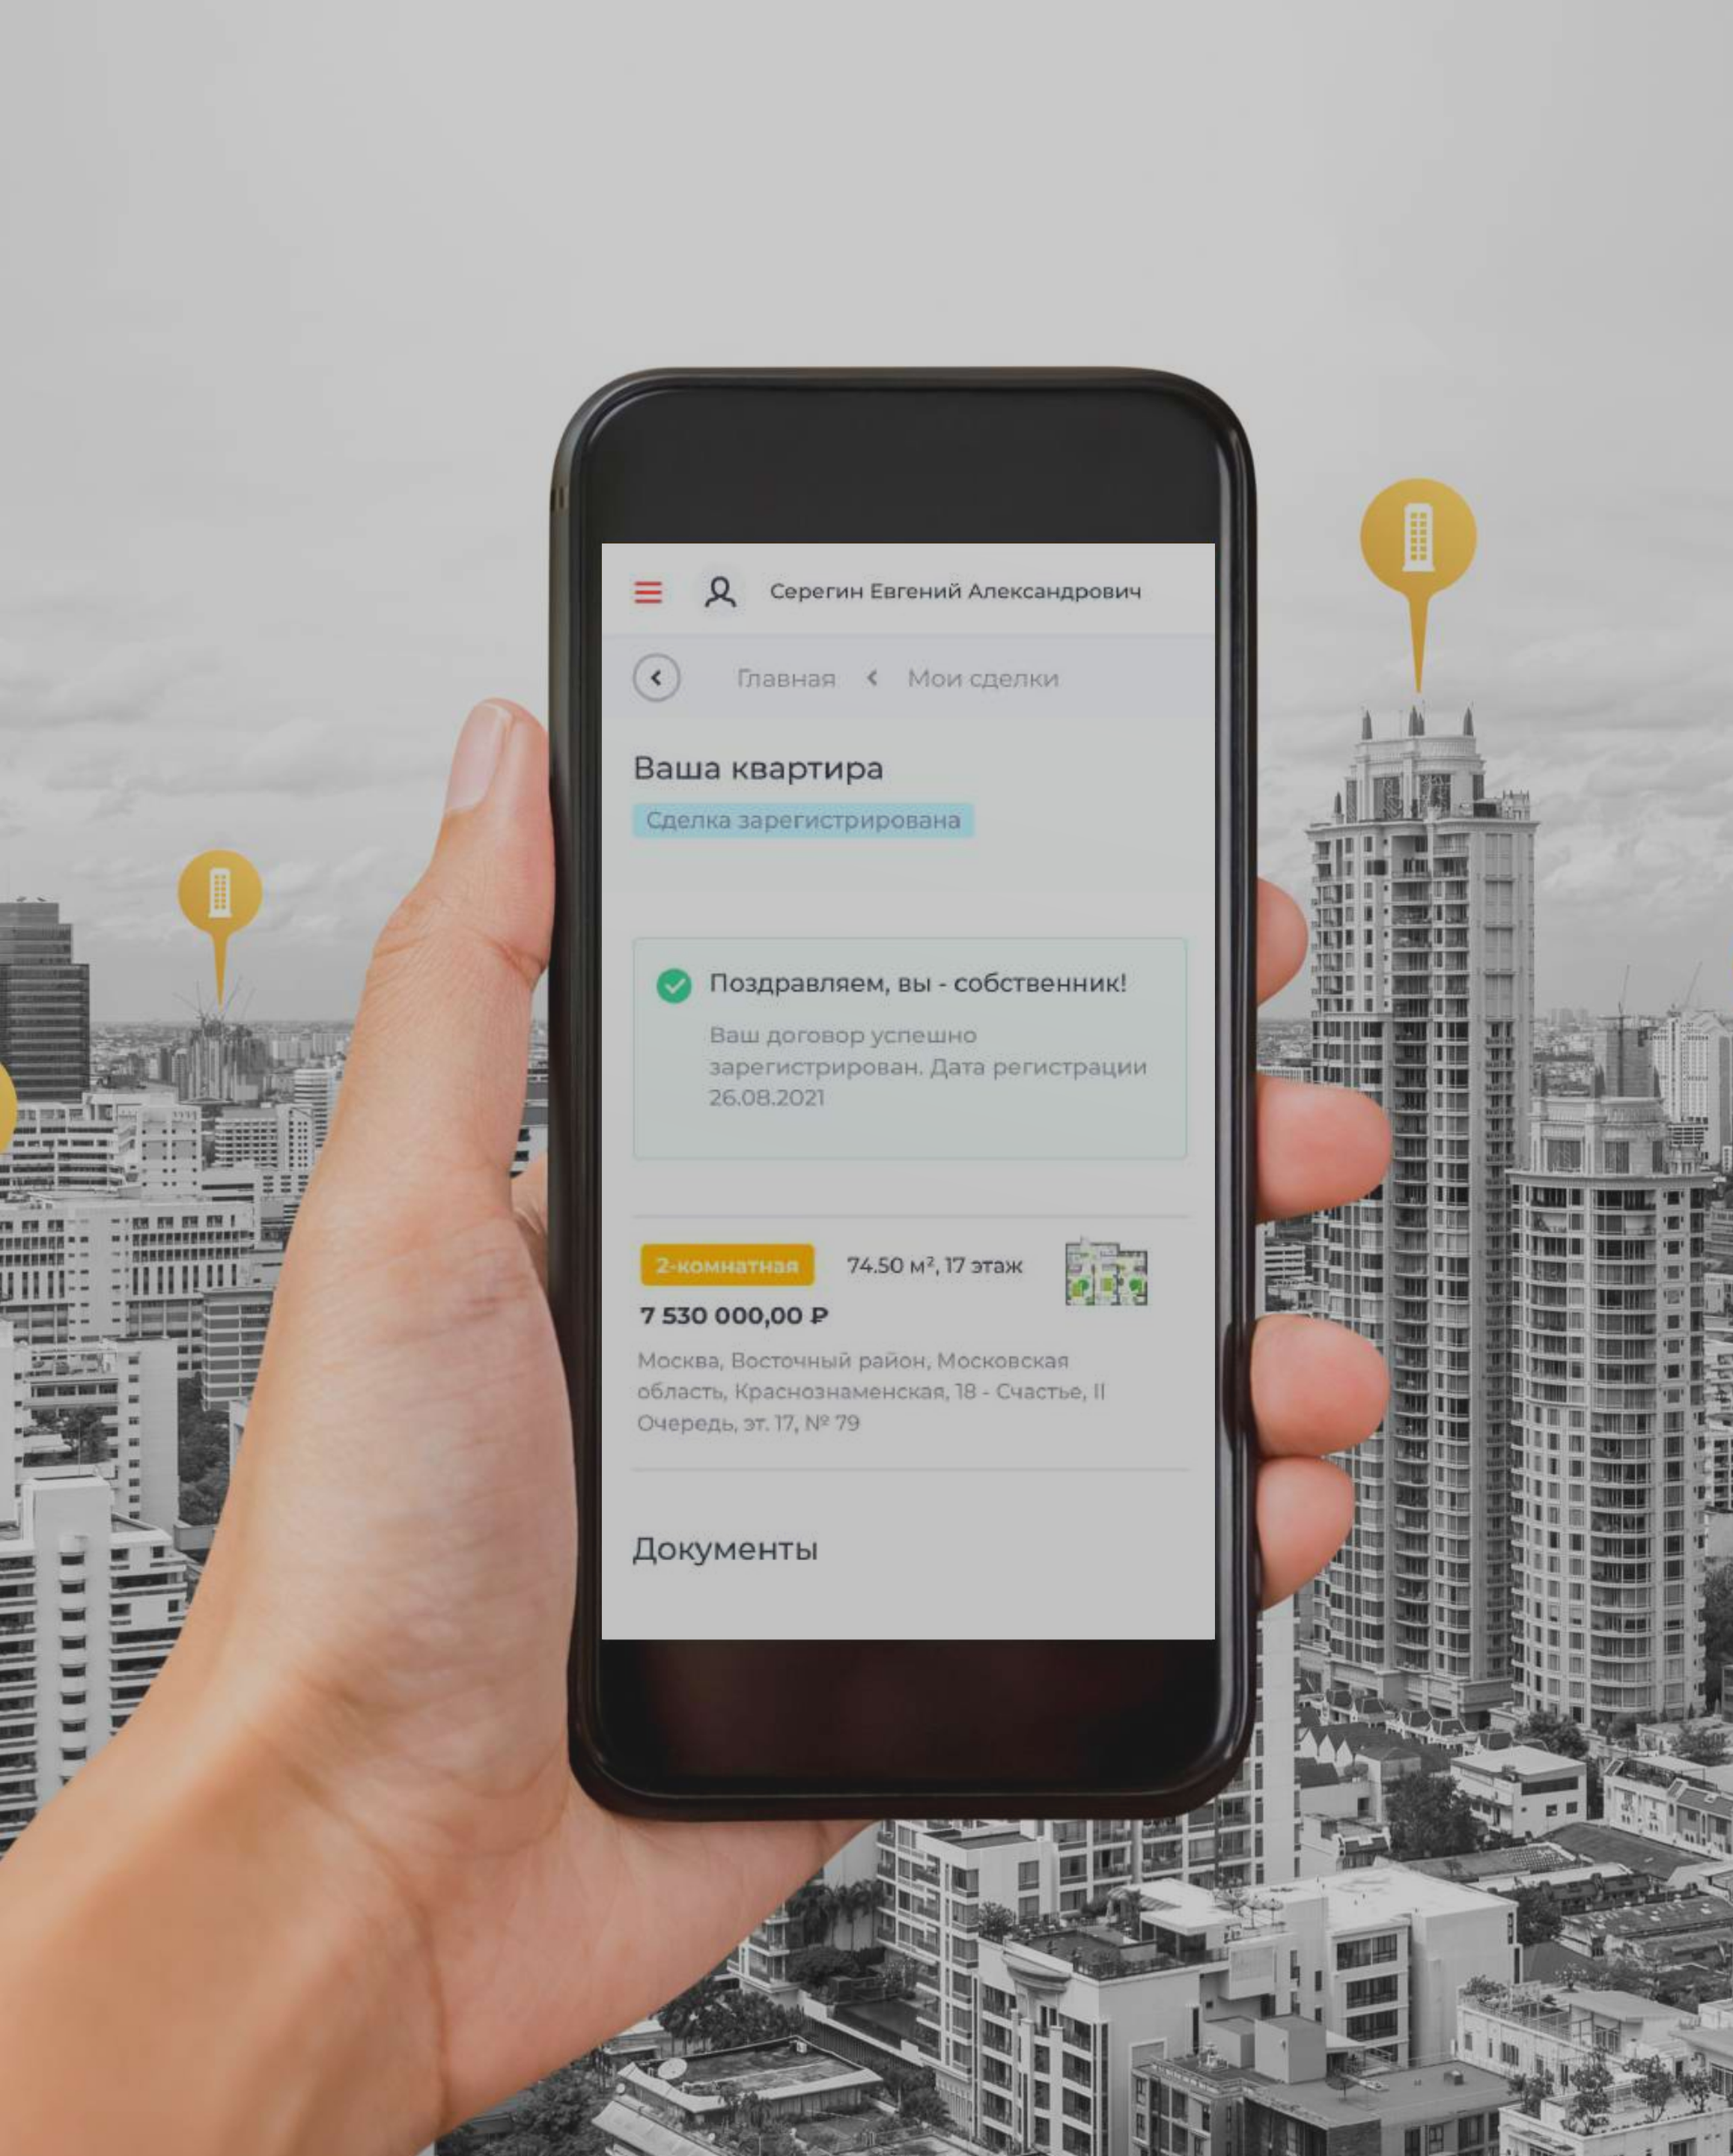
Серегин Евгений Александрович

Главная < Мои сделки

Ваша квартира

Сделка зарегистрирована

Поздравляем, вы - собственник!

Ваш договор успешно зарегистрирован. Дата регистрации 26.08.2021

2-комнатная 74.50 м², 17 этаж

7 530 000,00 ₽

Москва, Восточный район, Московская область, Краснознаменская, 18 - Счастье, II Очередь, эт. 17, № 79

Документы